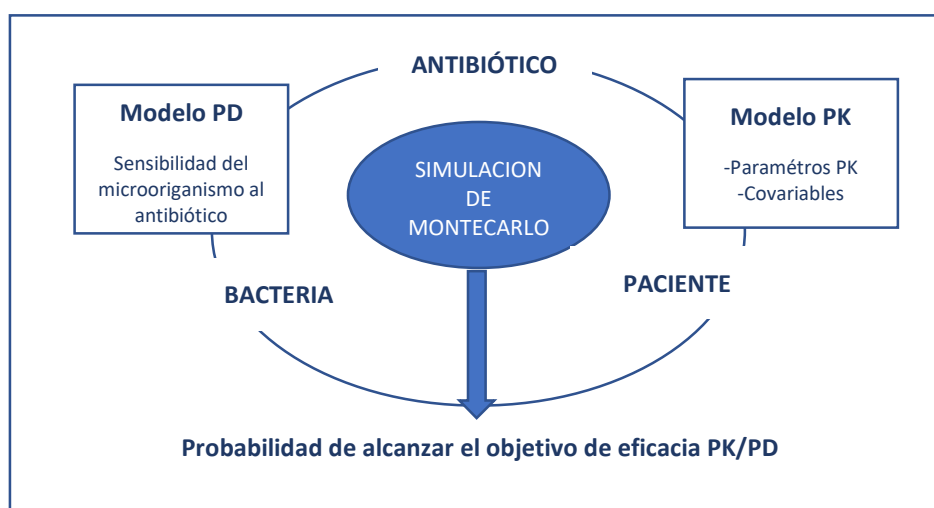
ANTIBIÓTICO

Modelo PD

Sensibilidad del microorganismo al antibiótico

SIMULACION DE MONTECARLO

Modelo PK

-Parametros PK
-Covariables

BACTERIA

PACIENTE

Probabilidad de alcanzar el objetivo de eficacia PK/PD